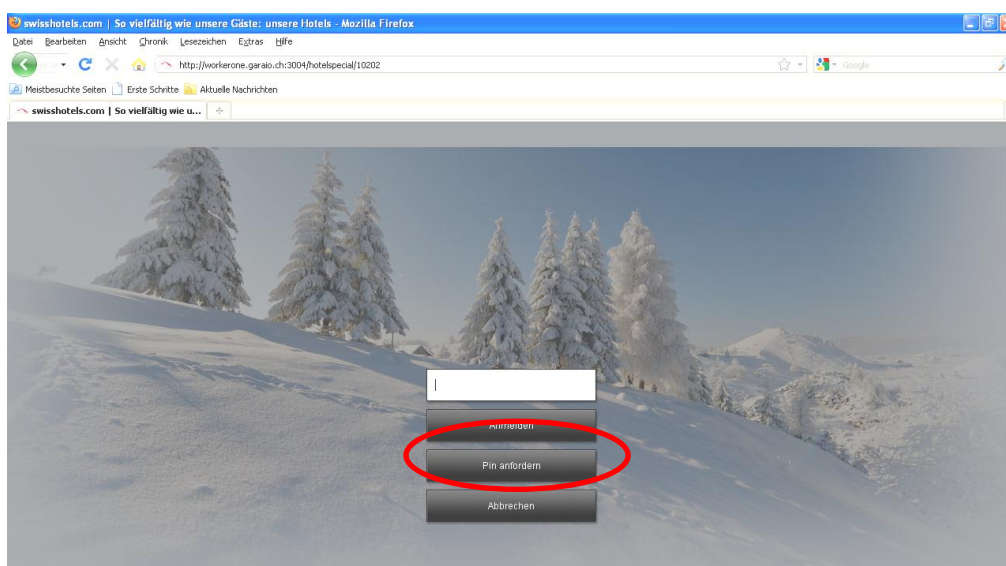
swisshotels.com | So vielfältig wie unsere Gäste: unsere Hotels - Mozilla Firefox

Datei Bearbeiten Ansicht Chronik Lesezeichen Extras Hilfe

http://workerone.garaio.ch:3004/hotelspecial/10202

Google

Meistbesuchte Seiten Erste Schritte Aktuelle Nachrichten

swisshotels.com | So vielfältig wie u...

Anmelden

Pin anfordern

Abbrechen